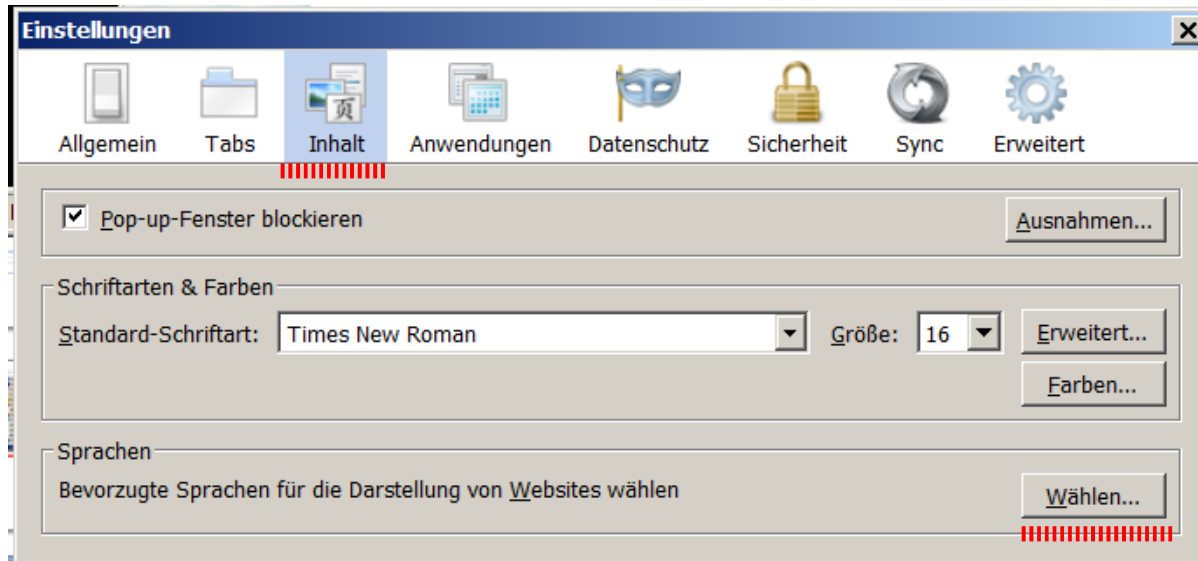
Einstellungen

Allgemein Tabs Inhalt Anwendungen Datenschutz Sicherheit Sync Erweitert

Pop-up-Fenster blockieren

Ausnahmen...

Schriftarten & Farben

Standard-Schriftart: Times New Roman

Größe: 16

Erweitert...

Farben...

Sprachen

Bevorzugte Sprachen für die Darstellung von Websites wählen

Wählen...